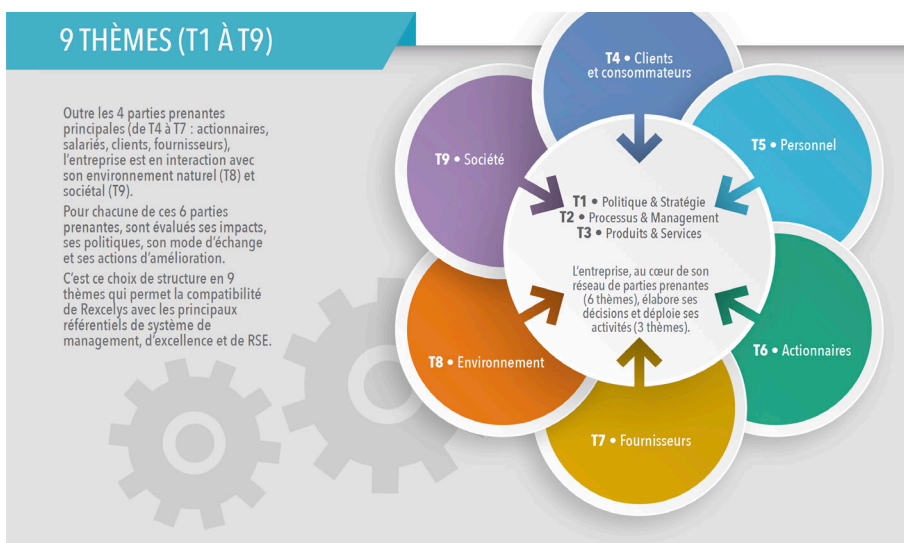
9 THÈMES (T1 À T9)

Outre les 4 parties prenantes principales (de T4 à T7 : actionnaires, salariés, clients, fournisseurs), l'entreprise est en interaction avec son environnement naturel (T8) et sociétal (T9).

Pour chacune de ces 6 parties prenantes, sont évalués ses impacts, ses politiques, son mode d'échange et ses actions d'amélioration.

C'est ce choix de structure en 9 thèmes qui permet la compatibilité de Rexcelys avec les principaux référentiels de système de management, d'excellence et de RSE.

T4 • Clients et consommateurs

T5 • Personnel

T6 • Actionnaires

T7 • Fournisseurs

T8 • Environnement

T9 • Société

T1 • Politique & Stratégie
T2 • Processus & Management
T3 • Produits & Services

L'entreprise, au cœur de son réseau de parties prenantes (6 thèmes), élabore ses décisions et déploie ses activités (3 thèmes).